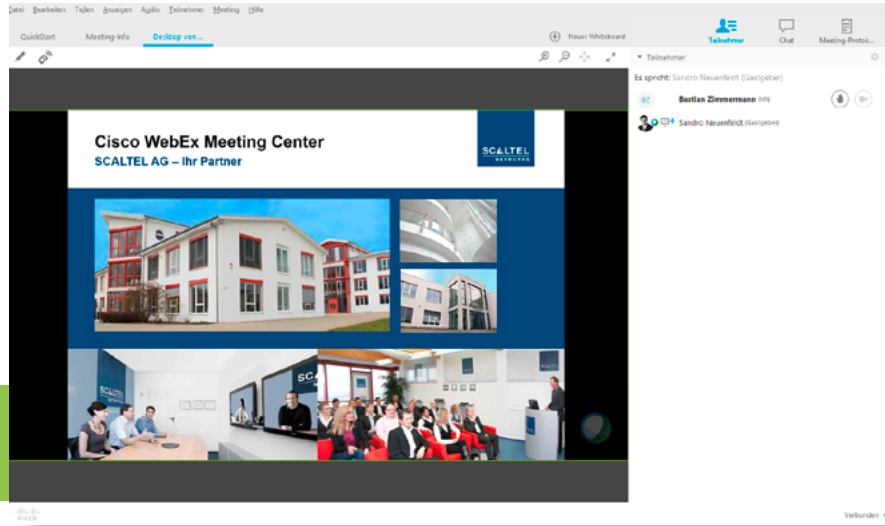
Datei Bearbeiten Teilen Anzeigen Audio Teilnehmer Meeting Hilfe

QuickStart Meeting-Info Desktop von ...

Neues Whiteboard

Teilnehmer Chat Meeting-Protok...

▾ Teilnehmer

Es spricht: Sandro Neuenfeldt (Gastgeber)

BZ Bastian Zimmermann (ich)

Sandro Neuenfeldt (Gastgeber)

Cisco WebEx Meeting Center

SCALTEL AG – Ihr Partner

SCALTEL NETWORKS

SCALTEL

Verbunden